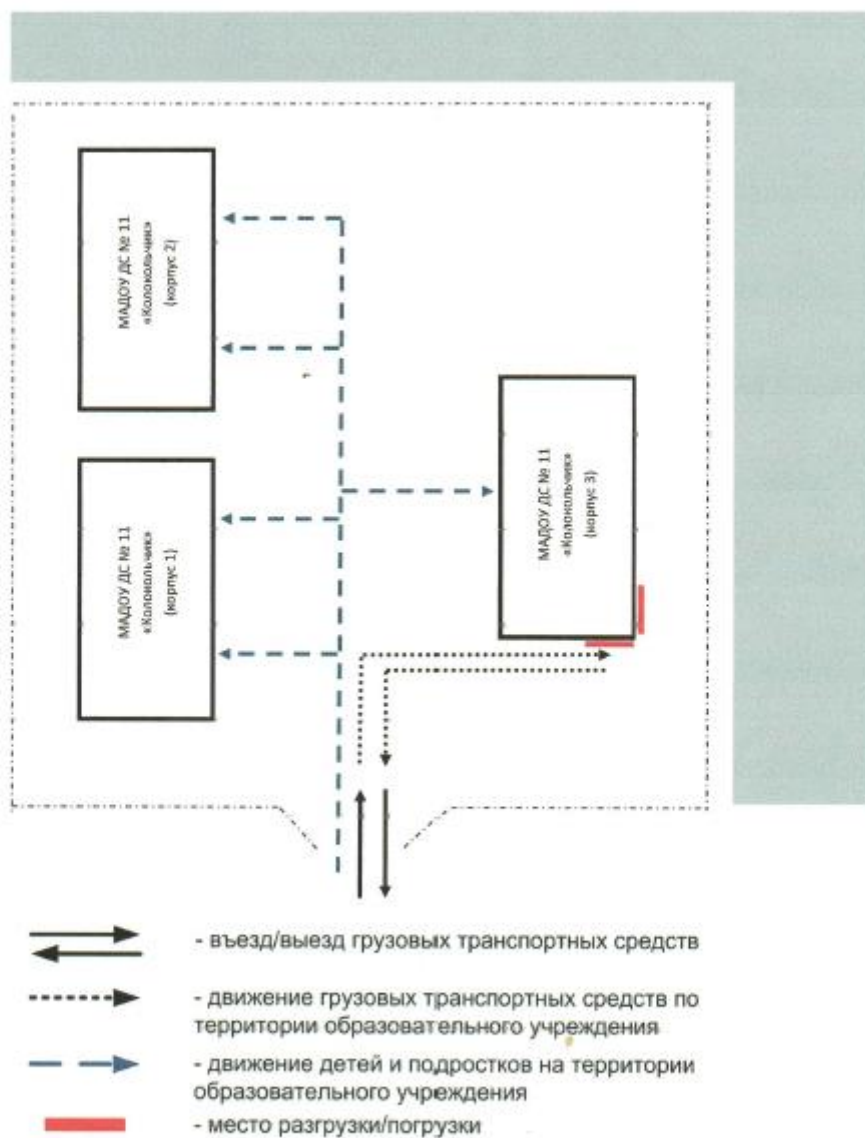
МАДОУ ДС № 11
«Колокольчик»
(корпус 2)

МАДОУ ДС № 11
«Колокольчик»
(корпус 1)

МАДОУ ДС № 11
«Колокольчик»
(корпус 3)

- въезд/выезд грузовых транспортных средств

- движение грузовых транспортных средств по территории образовательного учреждения

- движение детей и подростков на территории образовательного учреждения

- место разгрузки/погрузки